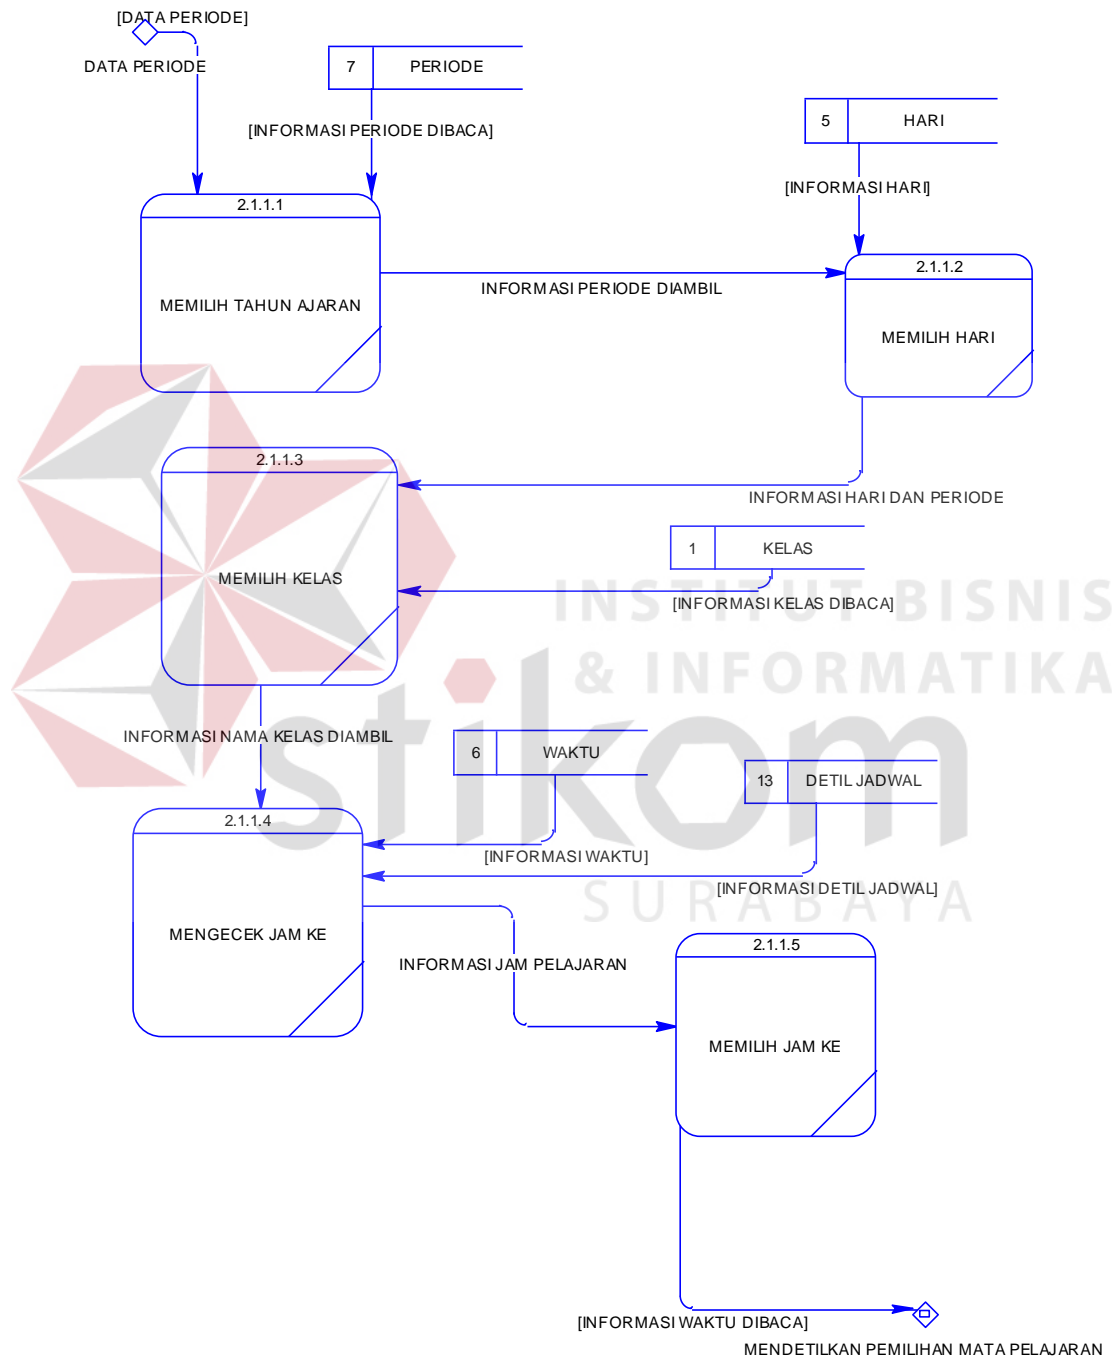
[DATA PERIODE]
DATA PERIODE

7 PERIODE

[INFORMASI PERIODE DIBACA]

5 HARI

[INFORMASI HARI]

2.1.1.1
MEMILIH TAHUN AJARAN

INFORMASI PERIODE DIAMBIL

2.1.1.2
MEMILIH HARI

2.1.1.3
MEMILIH KELAS

INFORMASI HARI DAN PERIODE

1 KELAS

[INFORMASI KELAS DIBACA]

INSTITUT BISNIS
& INFORMATIKA
stikom
SURABAYA

INFORMASI NAMA KELAS DIAMBIL

6 WAKTU

13 DETIL JADWAL

2.1.1.4
MENGECEK JAM KE

[INFORMASI WAKTU]

[INFORMASI DETIL JADWAL]

INFORMASI JAM PELAJARAN

2.1.1.5
MEMILIH JAM KE

[INFORMASI WAKTU DIBACA]

MENDETILKAN PEMILIHAN MATA PELAJARAN